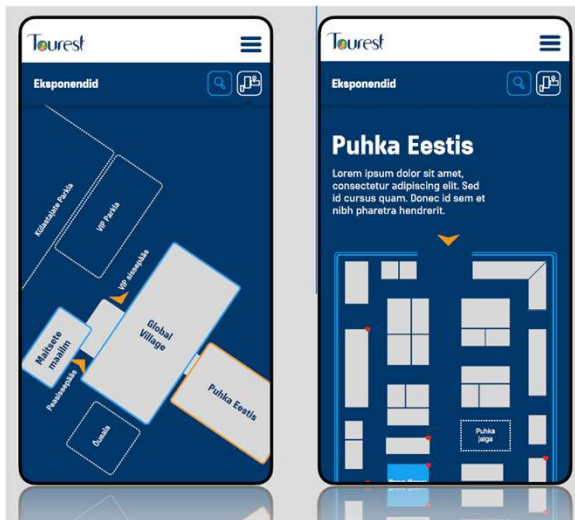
Tourest

Eksponendid

Külastajate Parkla

VIP Parkla

VIP sissepääs

Global Village

Maitsete maailm

Peasissepääs

Puhka Eestis

Õueala

Tourest

Eksponendid

Puhka Eestis

Lorem ipsum dolor sit amet, consectetur adipiscing elit. Sed id cursus quam. Donec id sem et nibh pharetra hendrerit.

Puhka jalga